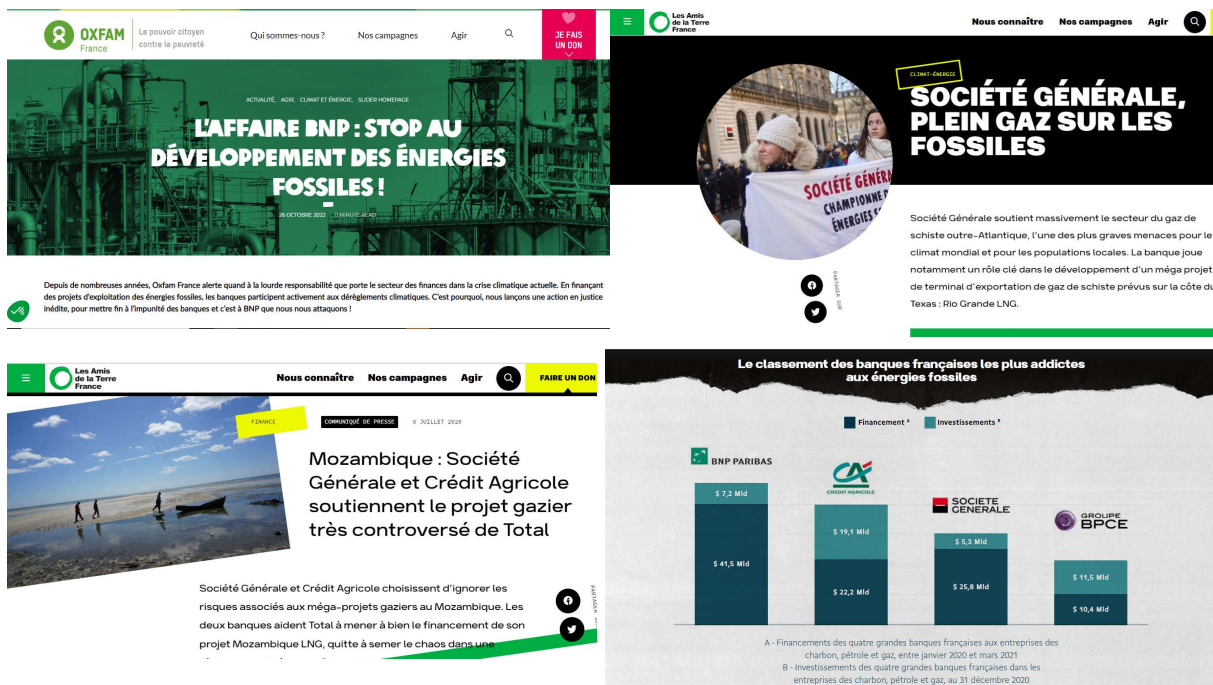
OXFAM France | Le pouvoir citoyen contre la pauvreté

Qui sommes-nous ? Nos campagnes Agir

JE FAIS UN DON

ACTUALITÉ, AGIR, CLIMAT ET ÉNERGIE, SLIDER HOMEPAGE

L'AFFAIRE BNP : STOP AU DÉVELOPPEMENT DES ÉNERGIES FOSSILES !

26 OCTOBRE 2022 · 0 MINUTE READ

Depuis de nombreuses années, Oxfam France alerte quand à la lourde responsabilité que porte le secteur des finances dans la crise climatique actuelle. En finançant des projets d'exploitation des énergies fossiles, les banques participent activement aux dérèglements climatiques. C'est pourquoi, nous lançons une action en justice inédite, pour mettre fin à l'impunité des banques et c'est à BNP que nous nous attaquons !

Les Amis de la Terre France

Nous connaître Nos campagnes Agir

CLIMAT-ÉNERGIE

SOCIÉTÉ GÉNÉRALE, PLEIN GAZ SUR LES FOSSILES

SOCIÉTÉ GÉNÉRA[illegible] CHAMPIONNE D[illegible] ÉNERGIES S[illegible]

PARTAGER SUR

Société Générale soutient massivement le secteur du gaz de schiste outre-Atlantique, l'une des plus graves menaces pour le climat mondial et pour les populations locales. La banque joue notamment un rôle clé dans le développement d'un méga projet de terminal d'exportation de gaz de schiste prévus sur la côte du Texas : Rio Grande LNG.

Les Amis de la Terre France

Nous connaître Nos campagnes Agir FAIRE UN DON

FINANCE

COMMUNIQUÉ DE PRESSE 8 JUILLET 2020

Mozambique : Société Générale et Crédit Agricole soutiennent le projet gazier très controversé de Total

PARTAGER SUR

Société Générale et Crédit Agricole choisissent d'ignorer les risques associés aux méga-projets gaziers au Mozambique. Les deux banques aident Total à mener à bien le financement de son projet Mozambique LNG, quitte à semer le chaos dans une

Le classement des banques françaises les plus addictes aux énergies fossiles

Financement A Investissements B

BNP PARIBAS
$ 7,2 Mld
$ 41,5 Mld

CRÉDIT AGRICOLE
$ 19,1 Mld
$ 22,2 Mld

SOCIETE GENERALE
$ 5,3 Mld
$ 25,8 Mld

GROUPE BPCE
$ 11,5 Mld
$ 10,4 Mld

A - Financements des quatre grandes banques françaises aux entreprises des charbon, pétrole et gaz, entre janvier 2020 et mars 2021
B - Investissements des quatre grandes banques françaises dans les entreprises des charbon, pétrole et gaz, au 31 décembre 2020